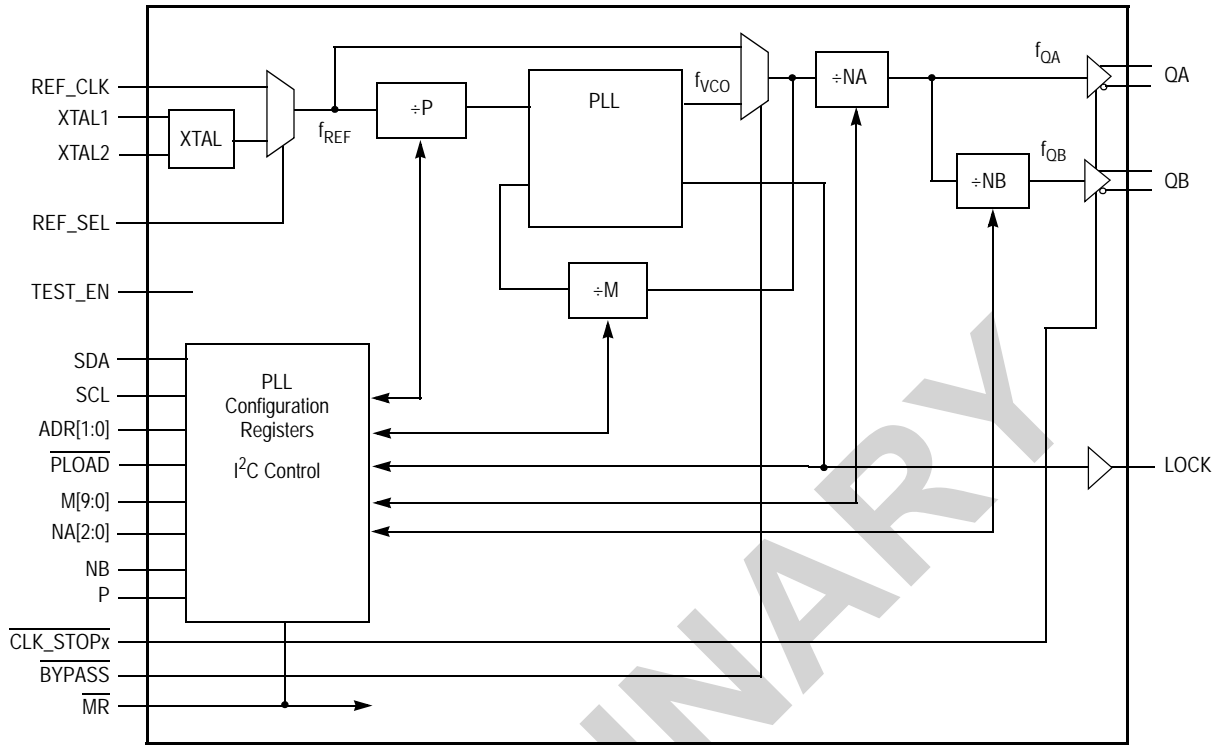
REF_CLK
XTAL1
XTAL2
XTAL
REF_SEL
$f_{REF}$
÷P
PLL
$f_{VCO}$
÷NA
$f_{QA}$
QA
$f_{QB}$
÷NB
QB
÷M
TEST_EN
SDA
SCL
ADR[1:0]
$\overline{PLOAD}$
M[9:0]
NA[2:0]
NB
P
PLL Configuration Registers
I$^2$C Control
LOCK
$\overline{CLK\_STOPx}$
$\overline{BYPASS}$
$\overline{MR}$
PRELIMINARY